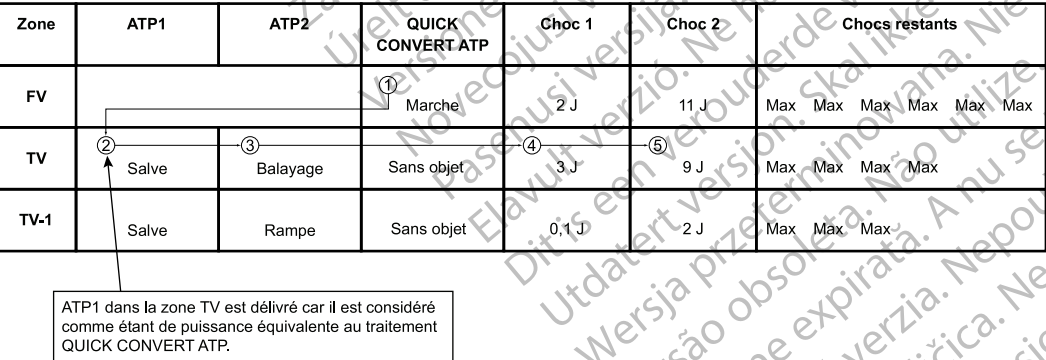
| Zone | ATP1 | ATP2 | QUICK CONVERT ATP | Choc 1 | Choc 2 | Chocs restants |
|---|---|---|---|---|---|---|
| FV | | | ① Marche | 2 J | 11 J | Max Max Max Max Max Max |
| TV | ② Salve | ③ Balayage | Sans objet | ④ 3 J | ⑤ 9 J | Max Max Max Max |
| TV-1 | Salve | Rampe | Sans objet | 0,1 J | 2 J | Max Max Max |

ATP1 dans la zone TV est délivré car il est considéré comme étant de puissance équivalente au traitement QUICK CONVERT ATP.

Zastaralá verze. Nepoužívat. Forældet version. Må ikke anvendes. Versión obsoleta. No utilizar. Aegunud versioon. Ärge kasutage. Úrelt útgáfa. Notið ekki. Novecojusi versija. Neizmantot. Pasenusi versija. Nenaudokite. Elavult verzió. Ne használja! Dit is een verouderde versie. Niet gebruiken. Utdatert versjon. Skal ikke brukes. Wersja przeterminowana. Nie używać. Versão obsoleta. Não utilize. Versiune expirată. A nu se utiliza. Zastaraná verzia. Nepoužívať. Zastarela različica. Ne uporabite.